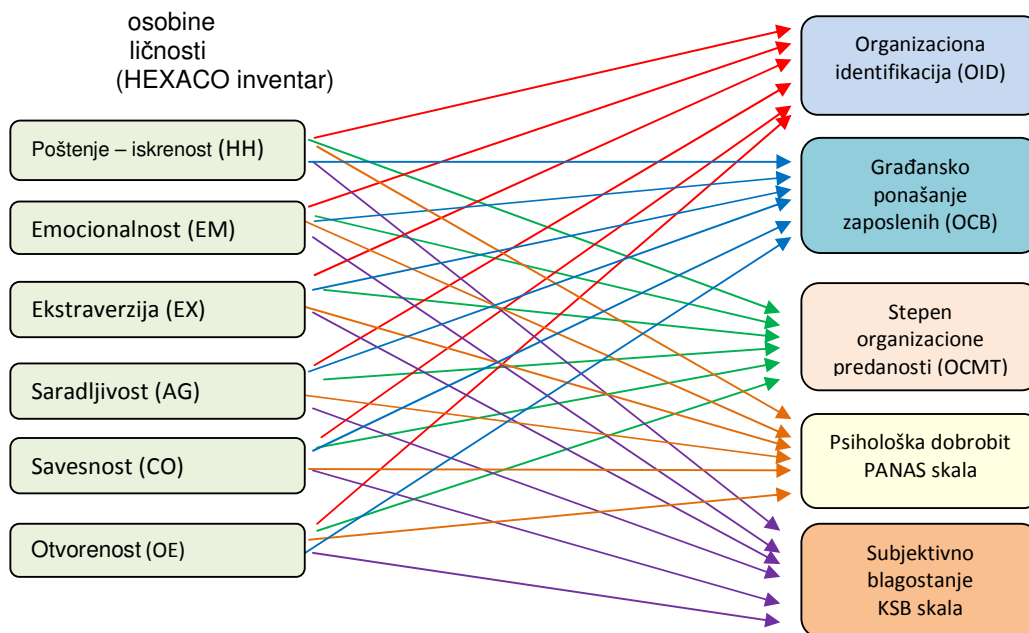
osobine ličnosti (HEXACO inventar)

Poštenje – iskrenost (HH)

Emocionalnost (EM)

Ekstraverzija (EX)

Saradljivost (AG)

Savesnost (CO)

Otvorenost (OE)

Organizaciona identifikacija (OID)

Građansko ponašanje zaposlenih (OCB)

Stepen organizacione predanosti (OCMT)

Psihološka dobrobit PANAS skala

Subjektivno blagostanje KSB skala